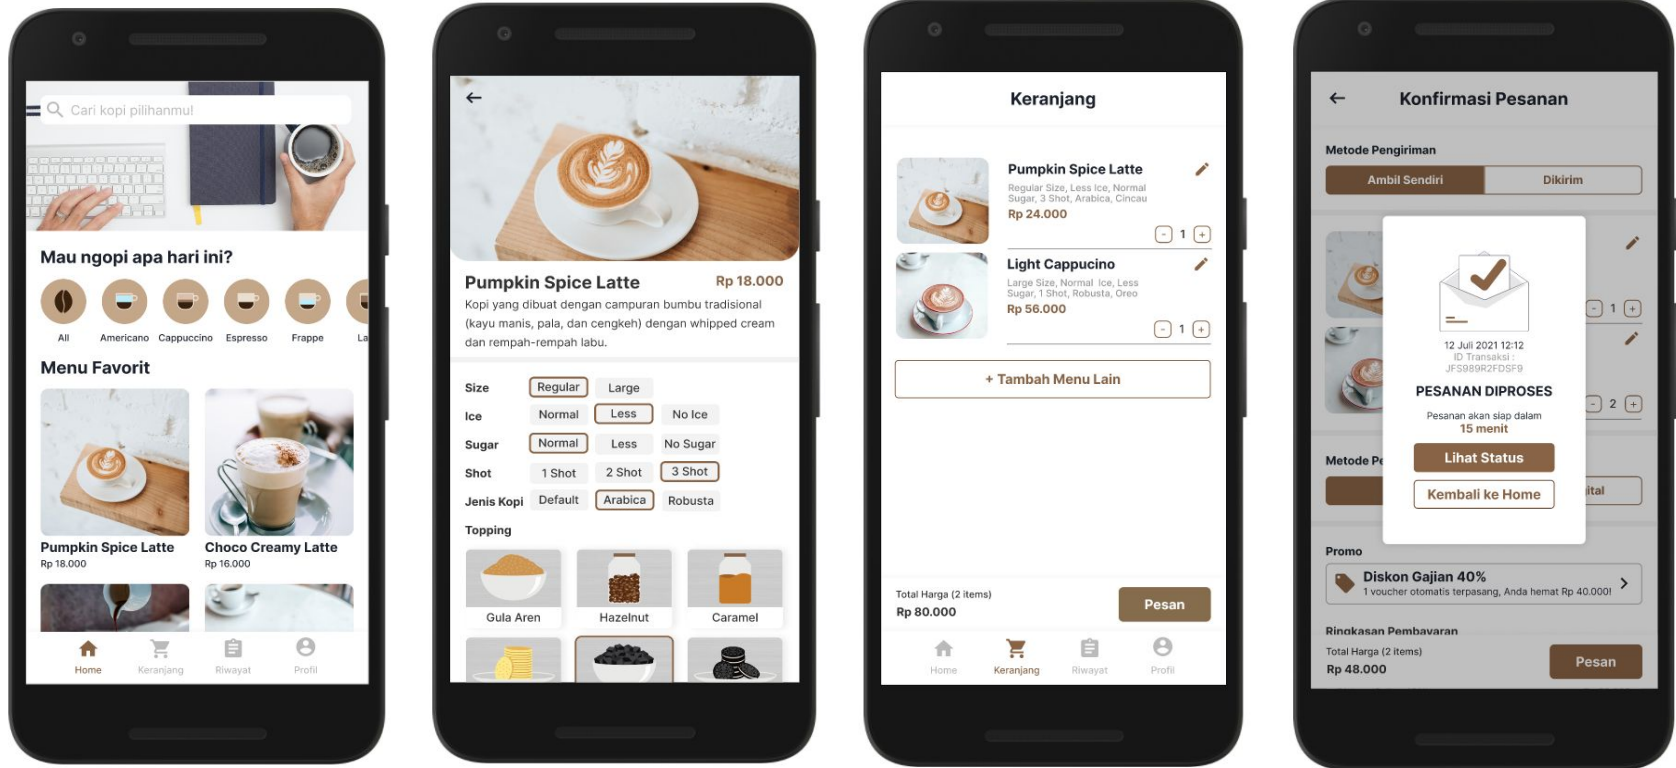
Cari kopi pilihanmu

Mau ngopi apa hari ini?

All
Americano
Cappuccino
Espresso
Frappe
La

Menu Favorit

Pumpkin Spice Latte
Rp 18.000
Choco Creamy Latte
Rp 16.000

Home
Keranjang
Riwayat
Profil

Pumpkin Spice Latte
Rp 18.000
Kopi yang dibuat dengan campuran bumbu tradisional (kayu manis, pala, dan cengkeh) dengan whipped cream dan rempah-rempah labu.

| Size | Regular | Large | |
|---|---|---|---|
| Ice | Normal | Less | No Ice |
| Sugar | Normal | Less | No Sugar |
| Shot | 1 Shot | 2 Shot | 3 Shot |
| Jenis Kopi | Default | Arabica | Robusta |

Topping
Gula Aren
Hazelnut
Caramel

Keranjang

Pumpkin Spice Latte
Regular Size, Less Ice, Normal Sugar, 3 Shot, Arabica, Cincau
Rp 24.000
1

Light Cappucino
Large Size, Normal Ice, Less Sugar, 1 Shot, Robusta, Oreo
Rp 56.000
1

+ Tambah Menu Lain

Total Harga (2 items)
Rp 80.000
Pesan

Home
Keranjang
Riwayat
Profil

Konfirmasi Pesanan

Metode Pengiriman
Ambil Sendiri
Dikirim

1
2

12 Juli 2021 12:12
ID Transaksi :
JFS989R2FDSF9
PESANAN DIPROSES
Pesanan akan siap dalam
15 menit
Lihat Status
Kembali ke Home

Metode Pe
ital

Promo
Diskon Gajian 40%
1 voucher otomatis terpasang, Anda hemat Rp 40.000!

Ringkasan Pembayaran
Total Harga (2 items)
Rp 48.000
Pesan